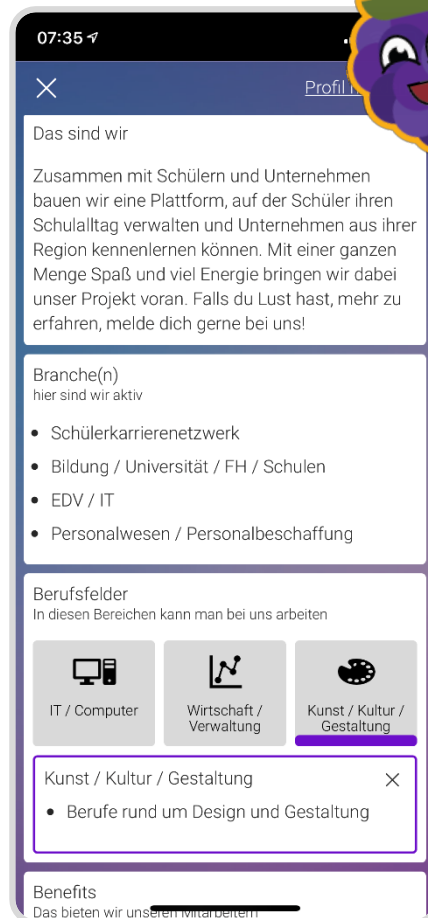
07:35

Profil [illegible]

Das sind wir

Zusammen mit Schülern und Unternehmen bauen wir eine Plattform, auf der Schüler ihren Schulalltag verwalten und Unternehmen aus ihrer Region kennenlernen können. Mit einer ganzen Menge Spaß und viel Energie bringen wir dabei unser Projekt voran. Falls du Lust hast, mehr zu erfahren, melde dich gerne bei uns!

Branche(n)
hier sind wir aktiv

- Schülerkarrierenetzwerk
- Bildung / Universität / FH / Schulen
- EDV / IT
- Personalwesen / Personalbeschaffung

Berufsfelder
In diesen Bereichen kann man bei uns arbeiten

IT / Computer

Wirtschaft / Verwaltung

Kunst / Kultur / Gestaltung

Kunst / Kultur / Gestaltung

- Berufe rund um Design und Gestaltung

Benefits
Das bieten wir unseren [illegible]